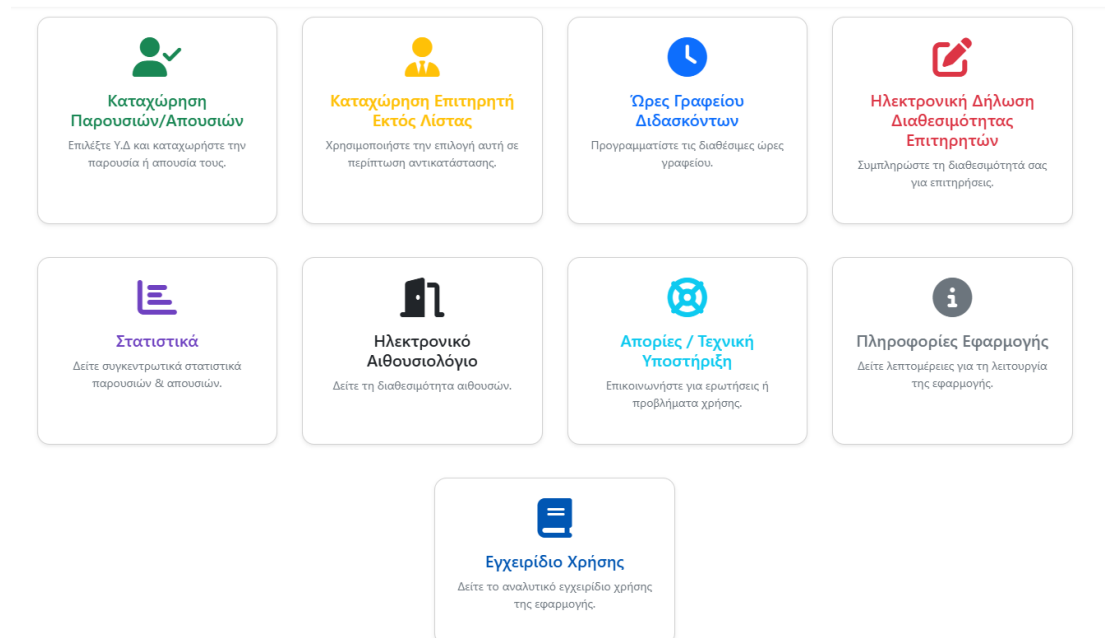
Καταχώρηση Παρουσιών/Απουσιών

Επιλέξτε Υ.Δ και καταχωρήστε την παρουσία ή απουσία τους.

Καταχώρηση Επιτηρητή Εκτός Λίστας

Χρησιμοποιήστε την επιλογή αυτή σε περίπτωση αντικατάστασης.

Ώρες Γραφείου Διδασκόντων

Προγραμματίστε τις διαθέσιμες ώρες γραφείου.

Ηλεκτρονική Δήλωση Διαθεσιμότητας Επιτηρητών

Συμπληρώστε τη διαθεσιμότητά σας για επιτηρήσεις.

Στατιστικά

Δείτε συγκεντρωτικά στατιστικά παρουσιών & απουσιών.

Ηλεκτρονικό Αιθουσιολόγιο

Δείτε τη διαθεσιμότητα αιθουσών.

Απορίες / Τεχνική Υποστήριξη

Επικοινωνήστε για ερωτήσεις ή προβλήματα χρήσης.

Πληροφορίες Εφαρμογής

Δείτε λεπτομέρειες για τη λειτουργία της εφαρμογής.

Εγχειρίδιο Χρήσης

Δείτε το αναλυτικό εγχειρίδιο χρήσης της εφαρμογής.